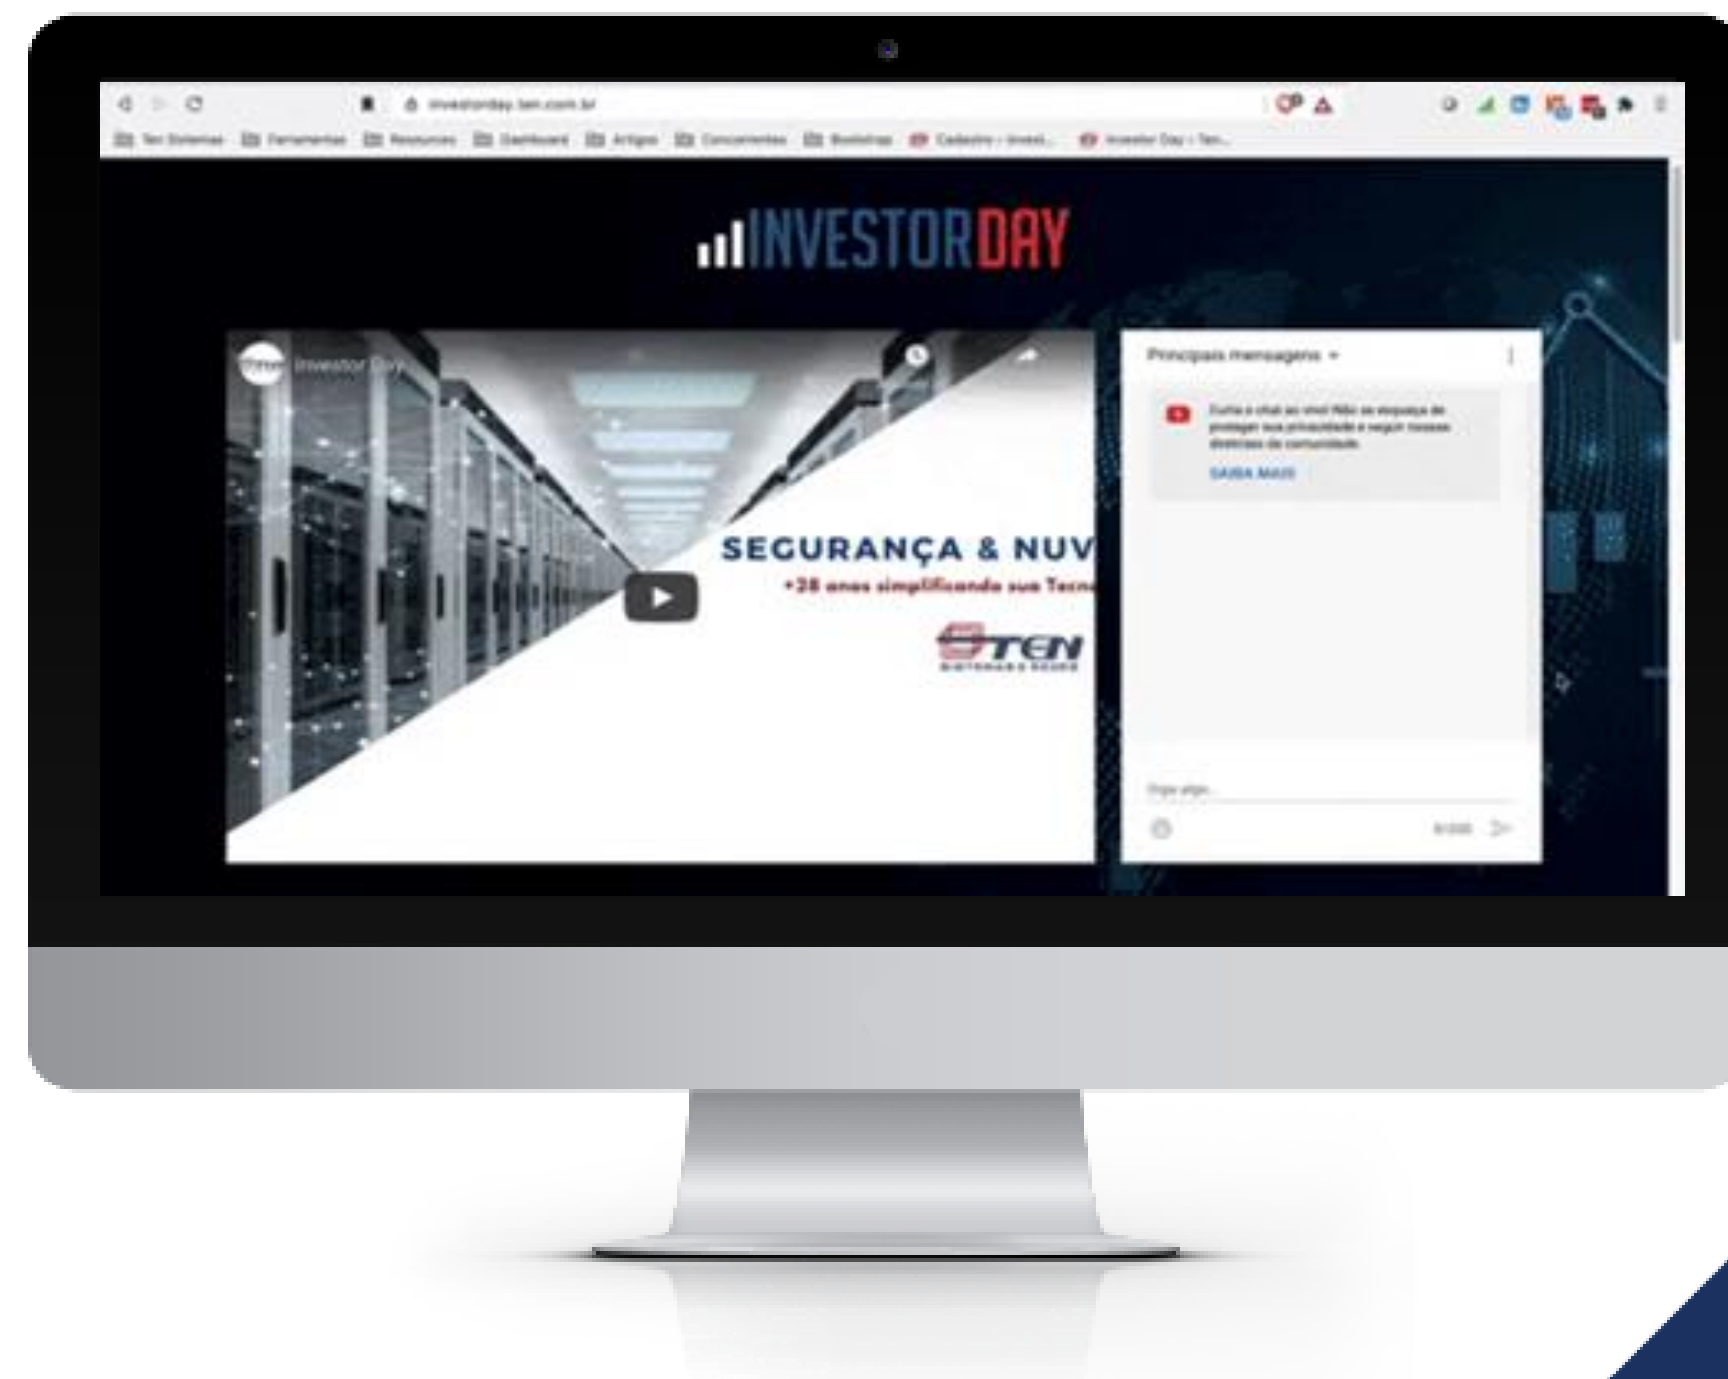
investorday.ten.com.br

Ten Sistemas  Ferramentas  Resources  Dashboard  Artigos  Concorrentes  Bootstrap  Cadastro - Invest...  Investor Day - Ten...

INVESTORDAY

Investor Day

SEGURANÇA & NUV

+28 anos simplificando sua Tecn

TEN
SISTEMAS E REDES

Principais mensagens

Curta o chat ao vivo! Não se esqueça de proteger sua privacidade e seguir nossas diretrizes da comunidade.

SAIBA MAIS

Diga algo...

0/200